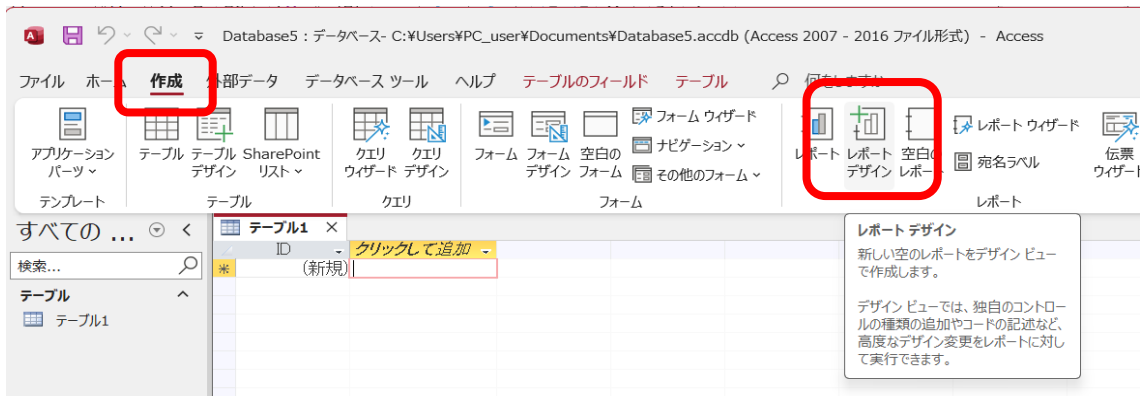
Database5 : データベース- C:¥Users¥PC_user¥Documents¥Database5.accdb (Access 2007 - 2016 ファイル形式) - Access

ファイル ホーム 作成 外部データ データベース ツール ヘルプ テーブルのフィールド テーブル 何をしますか

アプリケーション パーツ テンプレート
テーブル テーブル デザイン SharePoint リスト テーブル
クエリ ウィザード クエリ デザイン クエリ
フォーム フォーム デザイン 空白の フォーム フォーム ウィザード ナビゲーション その他のフォーム フォーム
レポート レポート デザイン 空白の レポート レポート ウィザード 宛名ラベル 伝票 ウィザード レポート

すべての … 
検索…
テーブル
テーブル1

テーブル1
ID クリックして追加
(新規)

レポート デザイン
新しい空のレポートをデザイン ビューで作成します。

デザイン ビューでは、独自のコントロールの種類の追加やコードの記述など、高度なデザイン変更をレポートに対して実行できます。